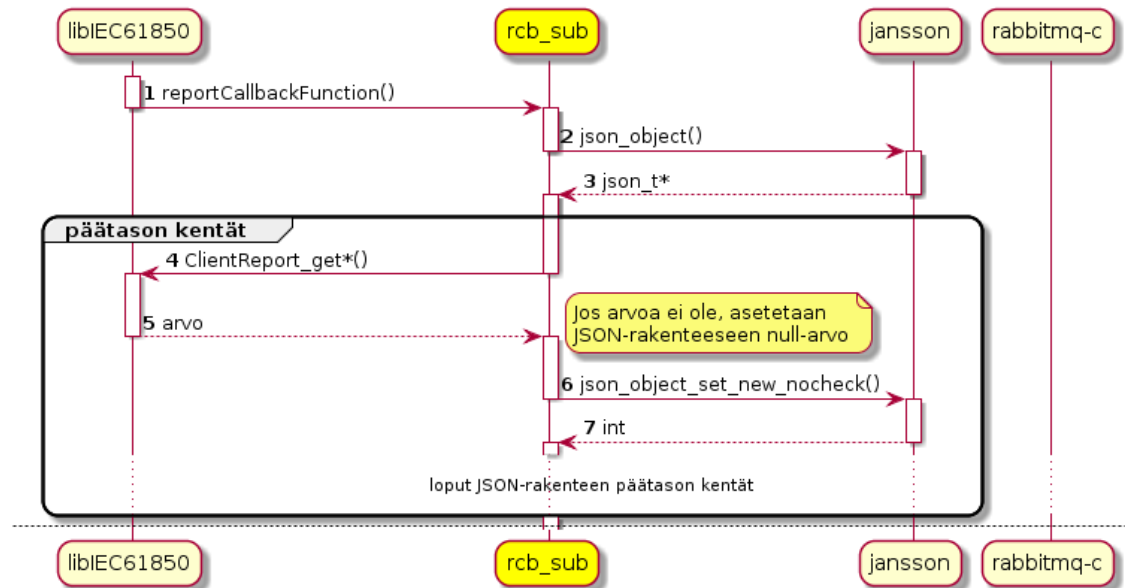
libIEC61850
rcb_sub
jansson
rabbitmq-c

1 reportCallbackFunction()
2 json_object()
3 json_t*
päätason kentät
4 ClientReport_get*()
5 arvo
Jos arvoa ei ole, asetetaan JSON-rakenteeseen null-arvo
6 json_object_set_new_nocheck()
7 int
loput JSON-rakenteen päätason kentät

libIEC61850
rcb_sub
jansson
rabbitmq-c